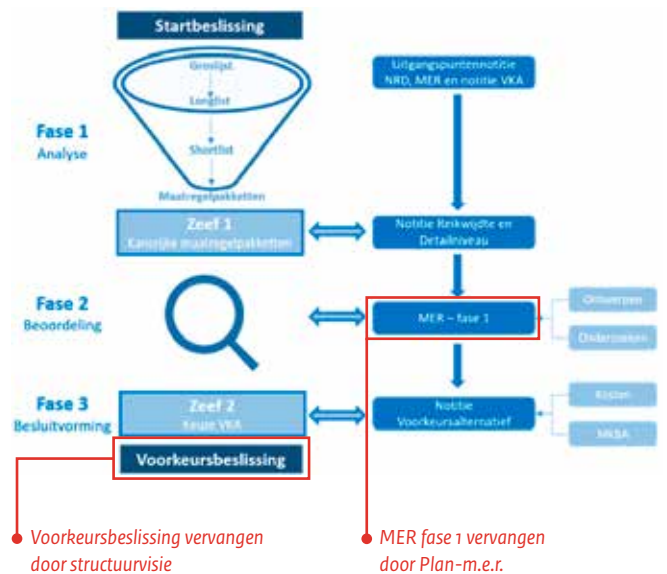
Startbeslissing

Groslijst

Longlist

Shortlist

Maatregelpakketten

Fase 1
Analyse

Uitgangspuntennotitie NRD, MER en notitie VKA

Zeef 1
Kansrijke maatregelpakketten

Notitie Reikwijdte en Detailniveau

Fase 2
Beoordeling

MER – fase 1

Ontwerpen

Onderzoeken

Fase 3
Besluitvorming

Zeef 2
Keuze VKA

Notitie Voorkeursalternatief

Kosten

MKBA

Voorkeursbeslissing

Voorkeursbeslissing vervangen door structuurvisie

MER fase 1 vervangen door Plan-m.e.r.